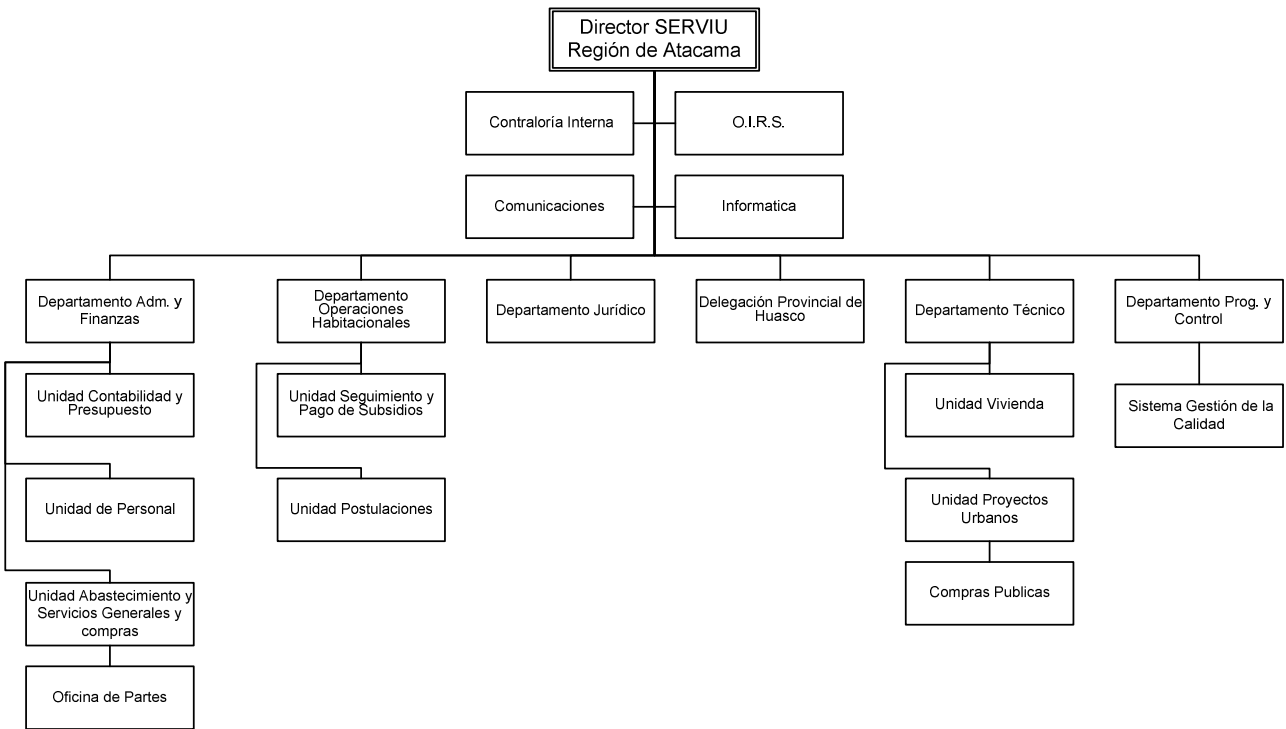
Director SERVIU
Región de Atacama

Contraloría Interna

O.I.R.S.

Comunicaciones

Informatica

Departamento Adm. y Finanzas

Unidad Contabilidad y Presupuesto

Unidad de Personal

Unidad Abastecimiento y Servicios Generales y compras

Oficina de Partes

Departamento Operaciones Habitacionales

Unidad Seguimiento y Pago de Subsidios

Unidad Postulaciones

Departamento Jurídico

Delegación Provincial de Huasco

Departamento Técnico

Unidad Vivienda

Unidad Proyectos Urbanos

Compras Publicas

Departamento Prog. y Control

Sistema Gestión de la Calidad